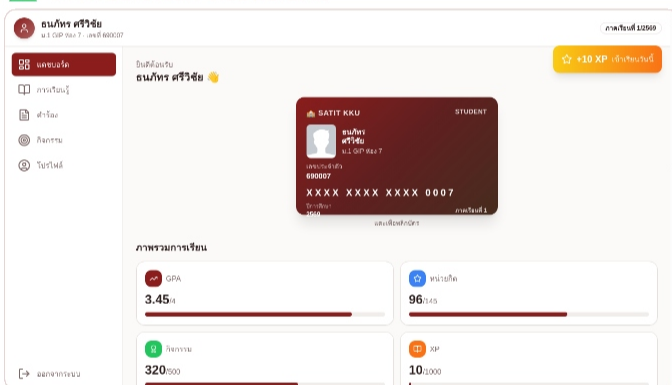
ธนภัทร ศรีวิชัย
ม.1 GIP ห้อง 7 · เลขที่ 690007

ภาคเรียนที่ 1/2569

แดชบอร์ด
การเรียนรู้
คำร้อง
กิจกรรม
โปรไฟล์

ออกจากระบบ

ยินดีต้อนรับ
ธนภัทร ศรีวิชัย 👋

+10 XP เข้าเรียนวันนี้

SATIT KKU
STUDENT
ธนภัทร
ศรีวิชัย
ม.1 GIP ห้อง 7
เลขประจำตัว
690007
XXXX XXXX XXXX 0007
ปีการศึกษา
2569
ภาคเรียนที่ 1

แสดงเพื่อพลิกบัตร

ภาพรวมการเรียน

GPA
3.45/4

หน่วยกิต
96/145

กิจกรรม
320/500

XP
10/1000